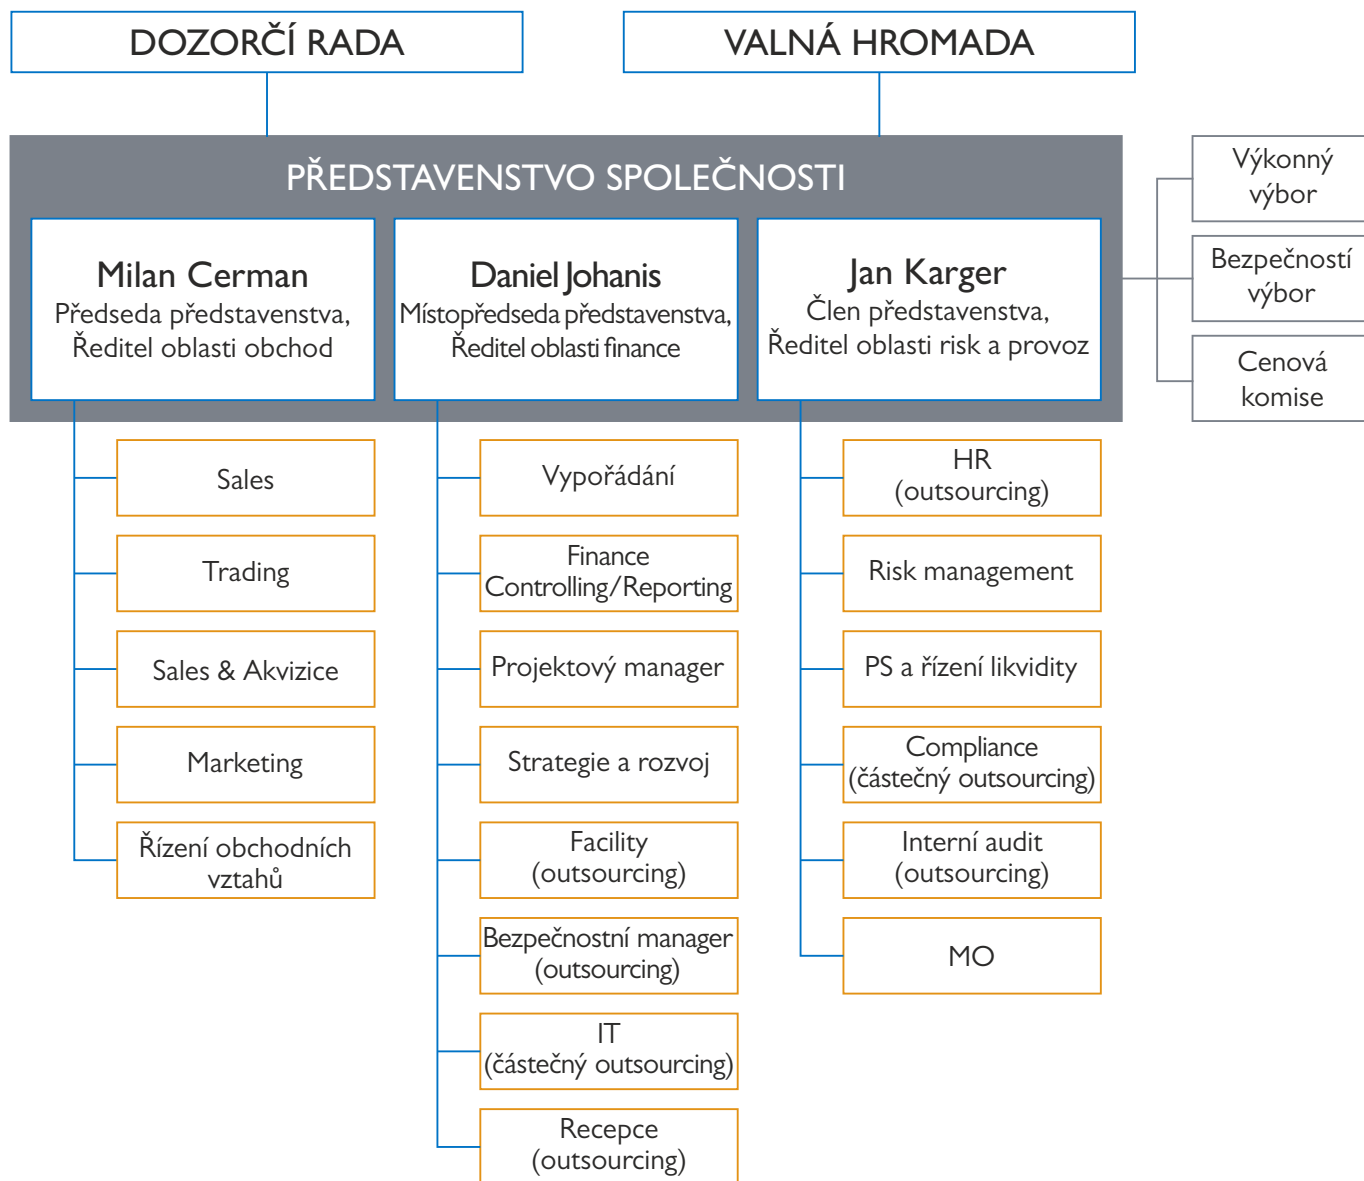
DOZORČÍ RADA

VALNÁ HROMADA

PŘEDSTAVENSTVO SPOLEČNOSTI

Výkonný výbor

Bezpečností výbor

Cenová komise

Milan Cerman
Předseda představenstva, Ředitel oblasti obchod

Daniel Johanis
Místopředseda představenstva, Ředitel oblasti finance

Jan Karger
Člen představenstva, Ředitel oblasti risk a provoz

Sales

Trading

Sales & Akvizice

Marketing

Řízení obchodních vztahů

Vypořádání

Finance Controlling/Reporting

Projektový manager

Strategie a rozvoj

Facility (outsourcing)

Bezpečnostní manager (outsourcing)

IT (částečný outsourcing)

Recepce (outsourcing)

HR (outsourcing)

Risk management

PS a řízení likvidity

Compliance (částečný outsourcing)

Interní audit (outsourcing)

MO